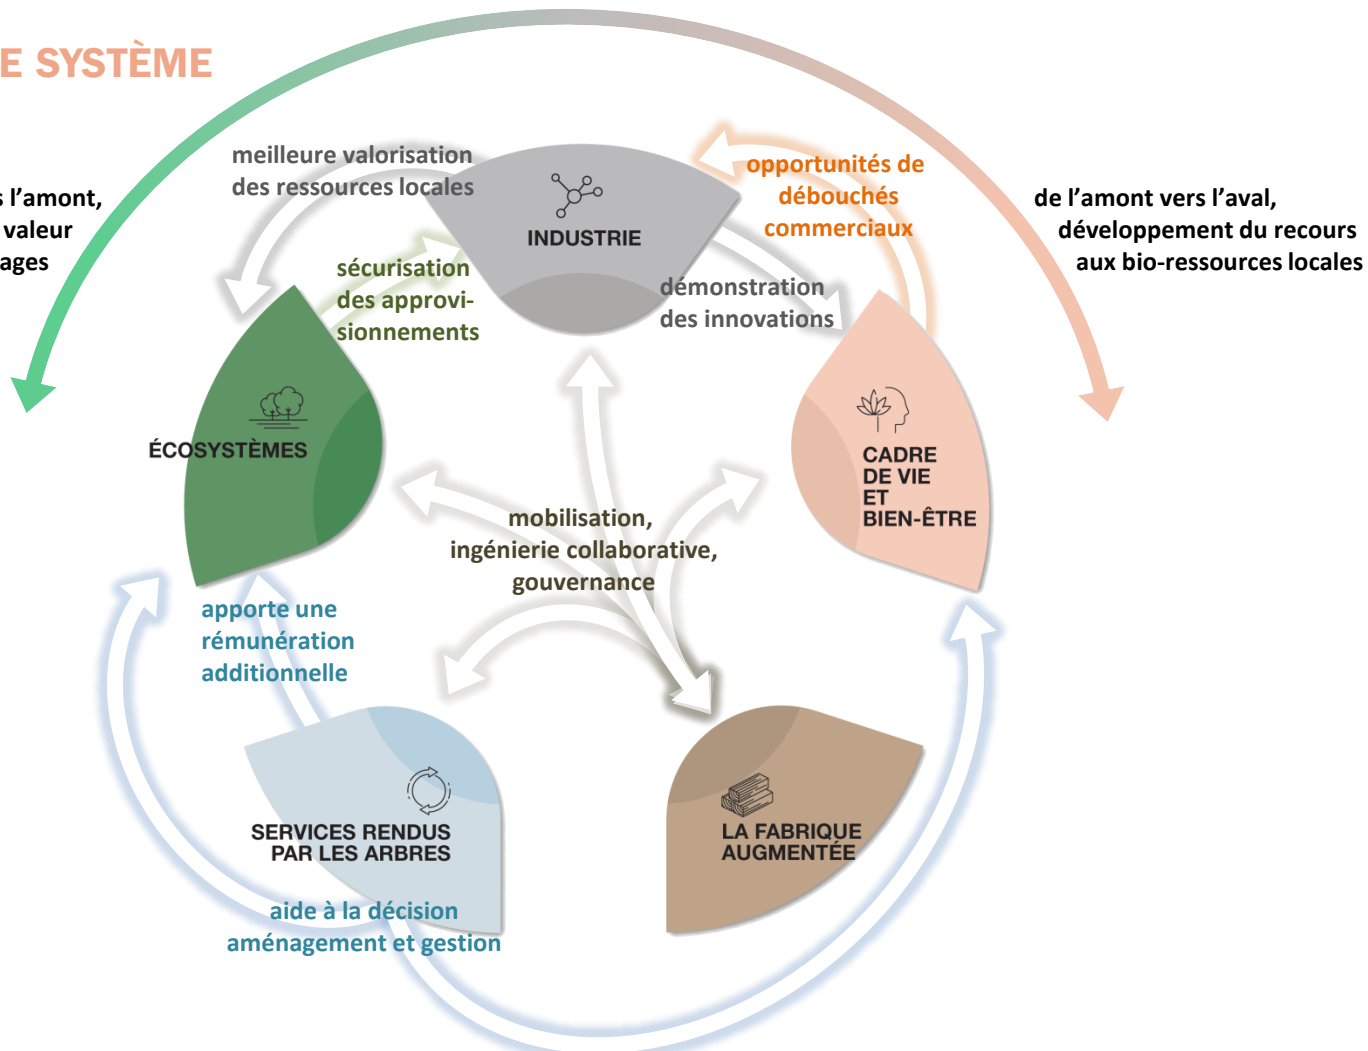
E SYSTÈME

s l'amont, valeur ages

meilleure valorisation des ressources locales

INDUSTRIE

opportunités de débouchés commerciaux

de l'amont vers l'aval, développement du recours aux bio-ressources locales

sécurisation des approvisionnements

démonstration des innovations

ÉCOSYSTÈMES

CADRE DE VIE ET BIEN-ÊTRE

mobilisation, ingénierie collaborative, gouvernance

apporte une rémunération additionnelle

SERVICES RENDUS PAR LES ARBRES

LA FABRIQUE AUGMENTÉE

aide à la décision aménagement et gestion